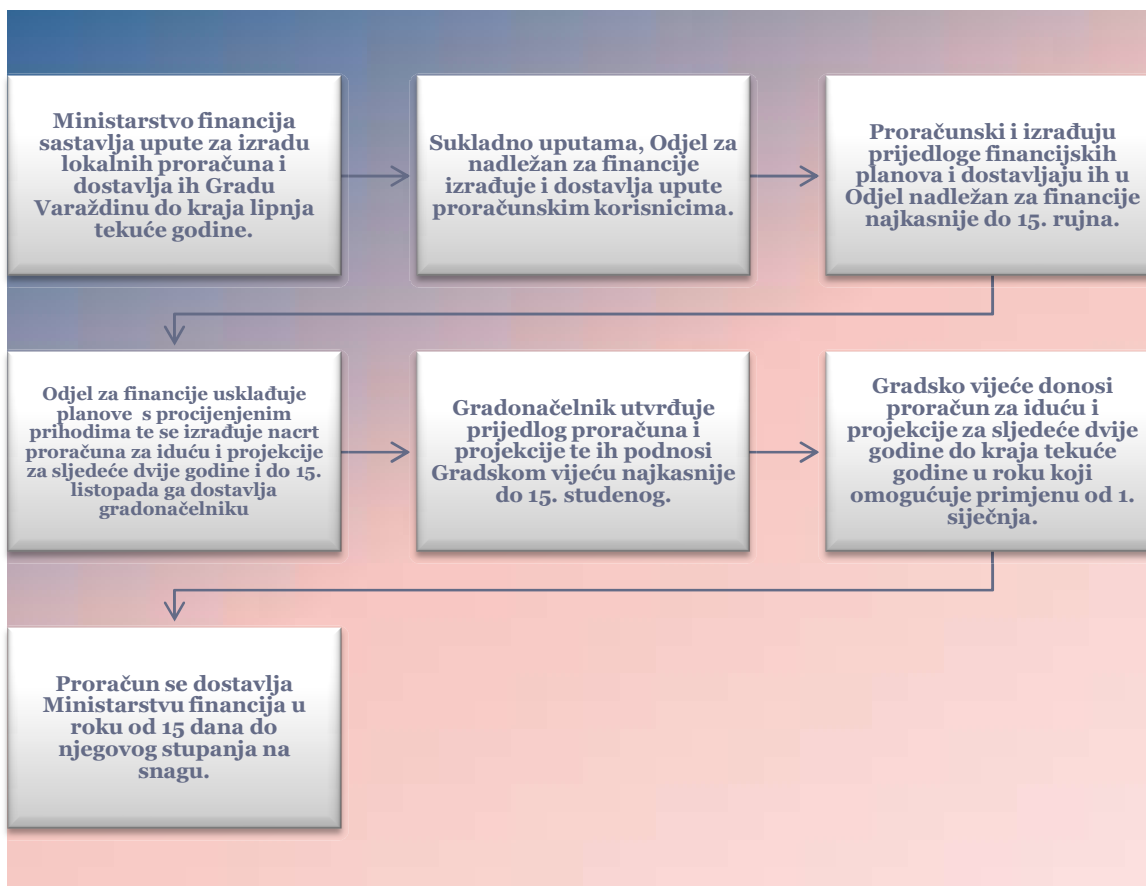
Ministarstvo financija sastavlja upute za izradu lokalnih proračuna i dostavlja ih Gradu Varaždinu do kraja lipnja tekuće godine.

Sukladno uputama, Odjel za nadležan za financije izrađuje i dostavlja upute proračunskim korisnicima.

Proračunski i izrađuju prijedloge financijskih planova i dostavljaju ih u Odjel nadležan za financije najkasnije do 15. rujna.

Odjel za financije usklađuje planove s procijenjenim prihodima te se izrađuje nacrt proračuna za iduću i projekcije za sljedeće dvije godine i do 15. listopada ga dostavlja gradonačelniku

Gradonačelnik utvrđuje prijedlog proračuna i projekcije te ih podnosi Gradskom vijeću najkasnije do 15. studenog.

Gradsko vijeće donosi proračun za iduću i projekcije za sljedeće dvije godine do kraja tekuće godine u roku koji omogućuje primjenu od 1. siječnja.

Proračun se dostavlja Ministarstvu financija u roku od 15 dana do njegovog stupanja na snagu.